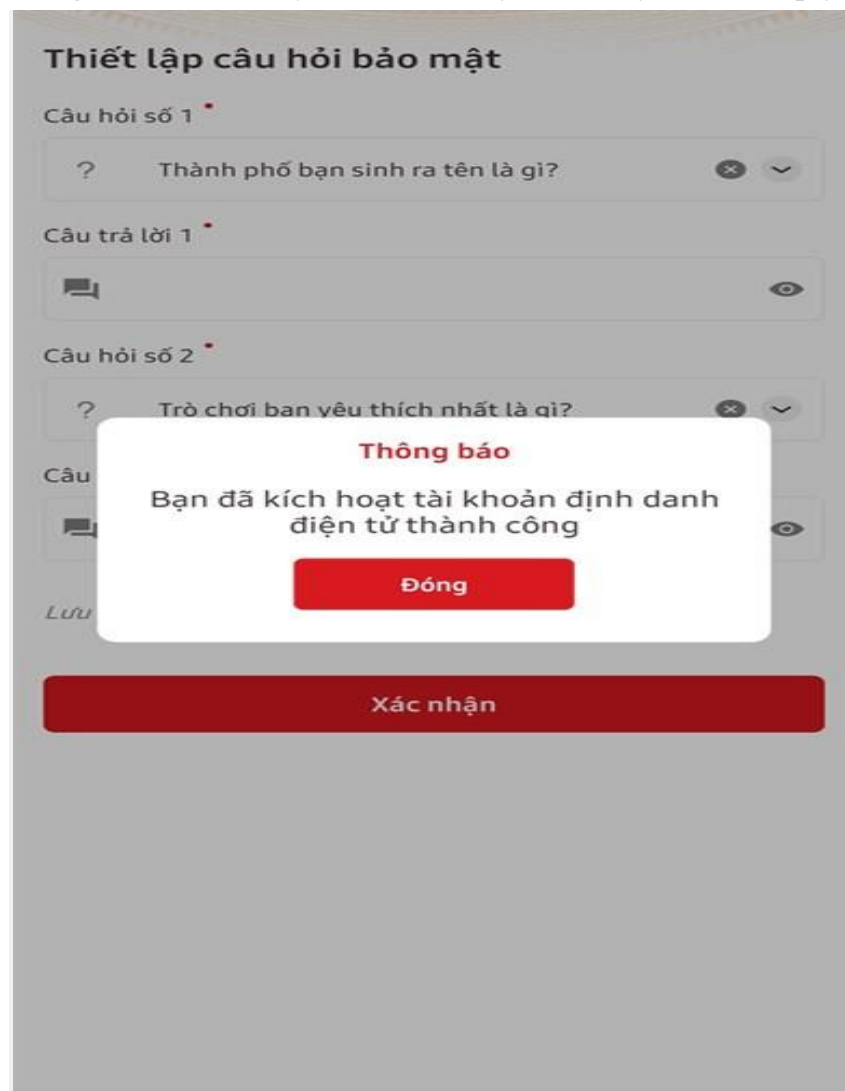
Thiết lập câu hỏi bảo mật

Câu hỏi số 1 *

? Thành phố bạn sinh ra tên là gì?

Câu trả lời 1 *

Câu hỏi số 2 *

? Trò chơi bạn yêu thích nhất là gì?

Câu

Lưu

Thông báo

Bạn đã kích hoạt tài khoản định danh điện tử thành công

Đóng

Xác nhận